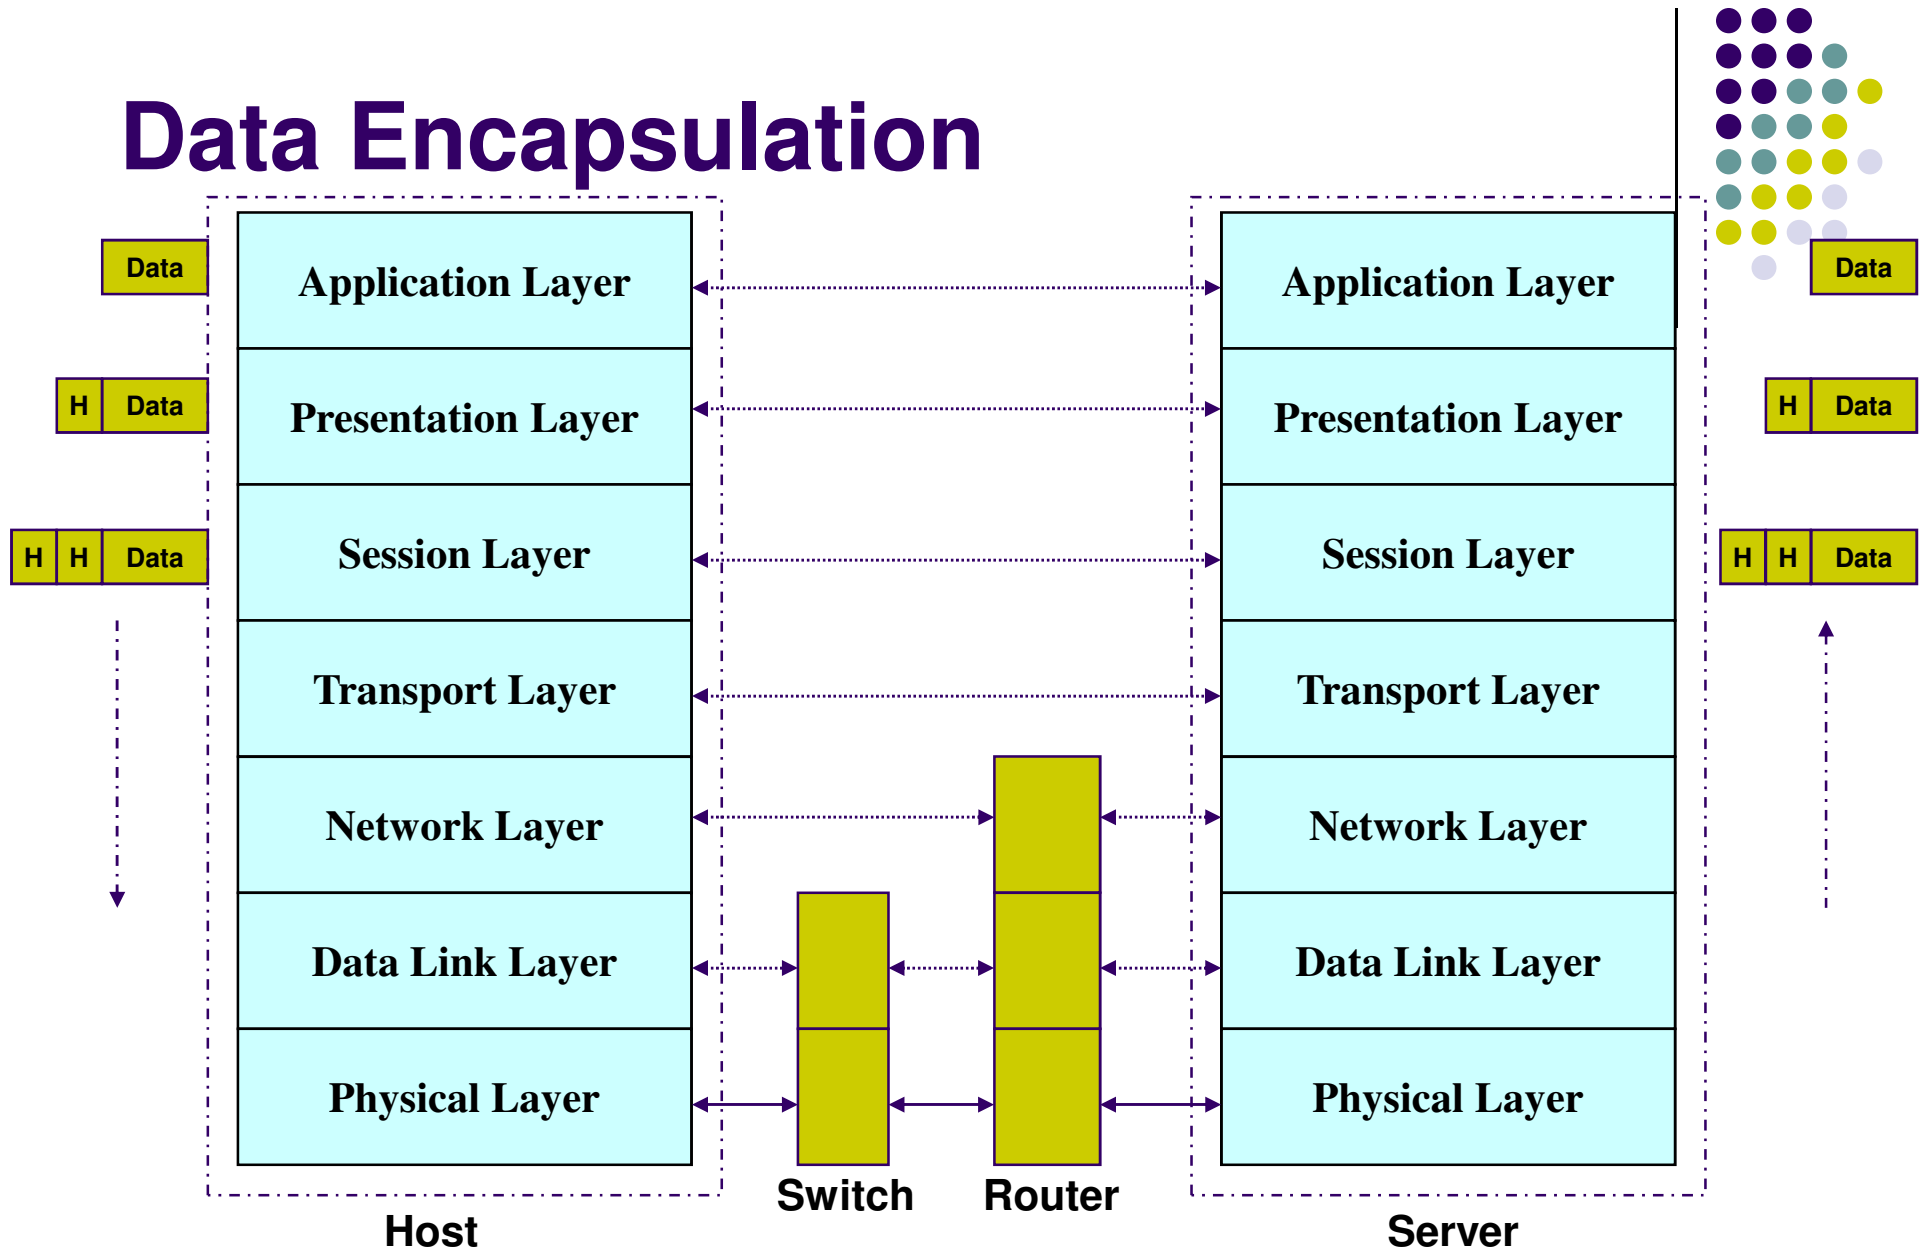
Data Encapsulation

Data

H Data

H H Data

Application Layer

Presentation Layer

Session Layer

Transport Layer

Network Layer

Data Link Layer

Physical Layer

Host

Switch

Router

Application Layer

Presentation Layer

Session Layer

Transport Layer

Network Layer

Data Link Layer

Physical Layer

Server

Data

H Data

H H Data